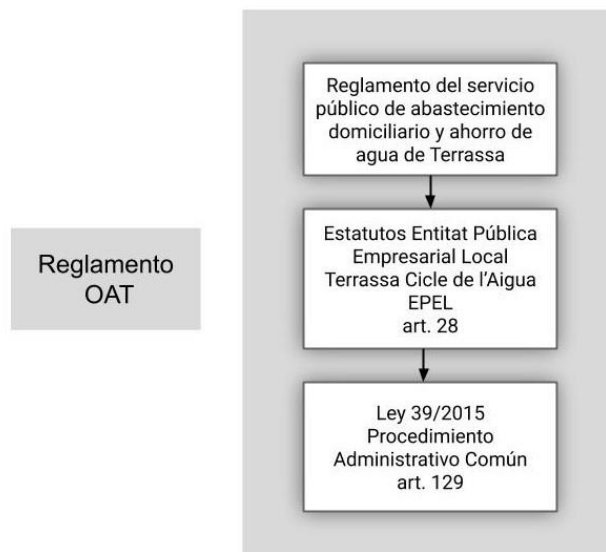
Reglamento OAT

Reglamento del servicio público de abastecimiento domiciliario y ahorro de agua de Terrassa

Estatutos Entitat Pública Empresarial Local Terrassa Cicle de l'Aigua EPEL art. 28

Ley 39/2015 Procedimiento Administrativo Común art. 129